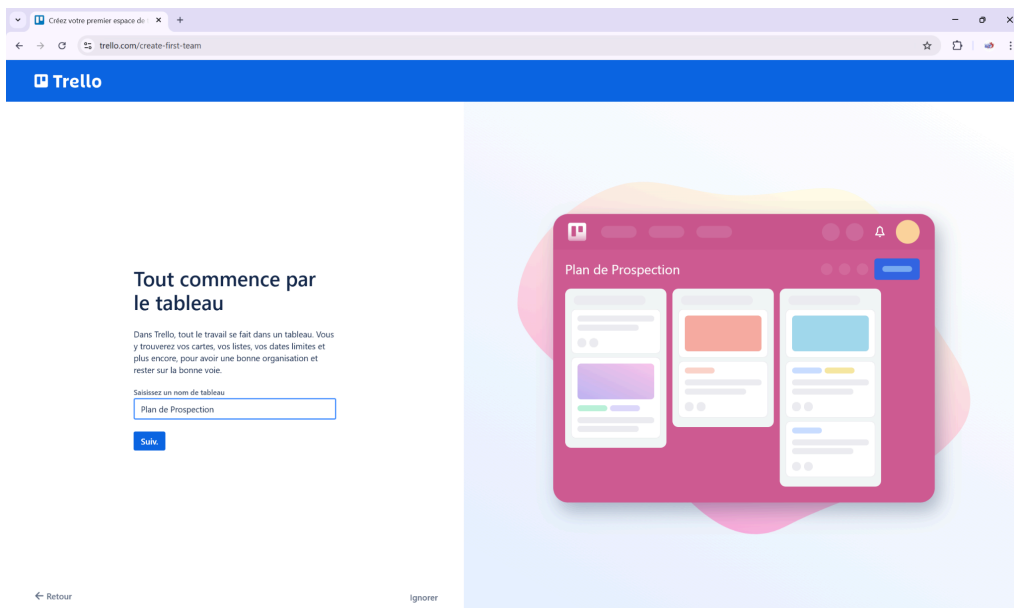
Créez votre premier espace de
trello.com/create-first-team

Trello

Tout commence par le tableau

Dans Trello, tout le travail se fait dans un tableau. Vous y trouverez vos cartes, vos listes, vos dates limites et plus encore, pour avoir une bonne organisation et rester sur la bonne voie.

Saisissez un nom de tableau

Plan de Prospection

Suiv.

Plan de Prospection

← Retour

Ignorer